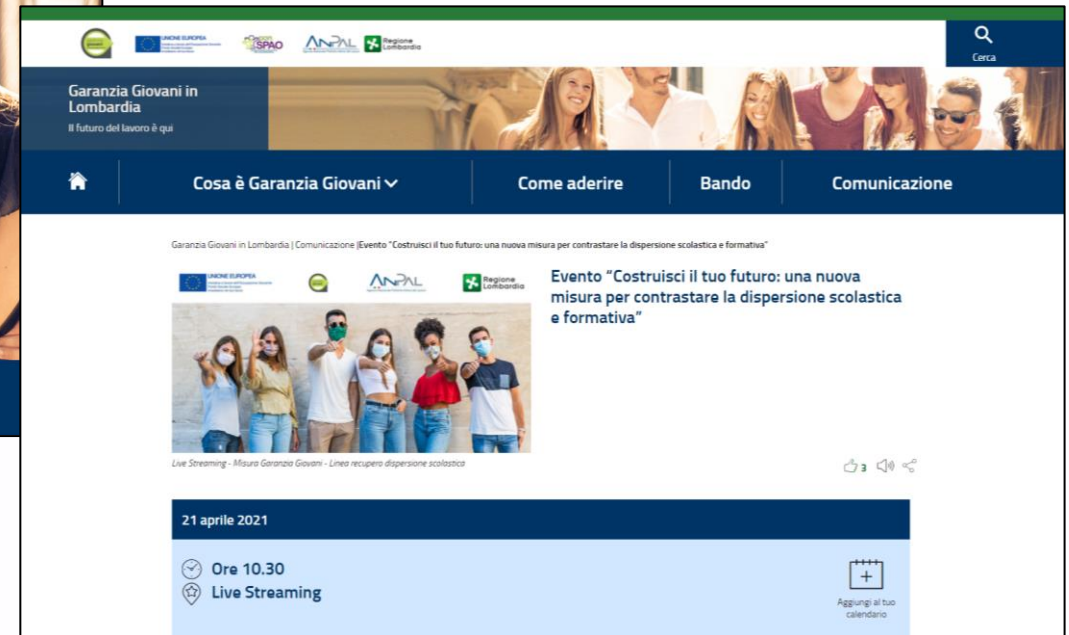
UNIONE EUROPEA

SPAO

ANPAL

Regione Lombardia

Cerca

Garanzia Giovani in Lombardia

Il futuro del lavoro è qui

Cosa è Garanzia Giovani

Come aderire

Bando

Comunicazione

Garanzia Giovani in Lombardia | Comunicazione |Evento "Costruisci il tuo futuro: una nuova misura per contrastare la dispersione scolastica e formativa"

UNIONE EUROPEA

ANPAL

Regione Lombardia

Evento "Costruisci il tuo futuro: una nuova misura per contrastare la dispersione scolastica e formativa"

Live Streaming - Misura Garanzia Giovani - Linea recupero dispersione scolastica

3

21 aprile 2021

Ore 10.30

Live Streaming

Aggiungi al tuo calendario